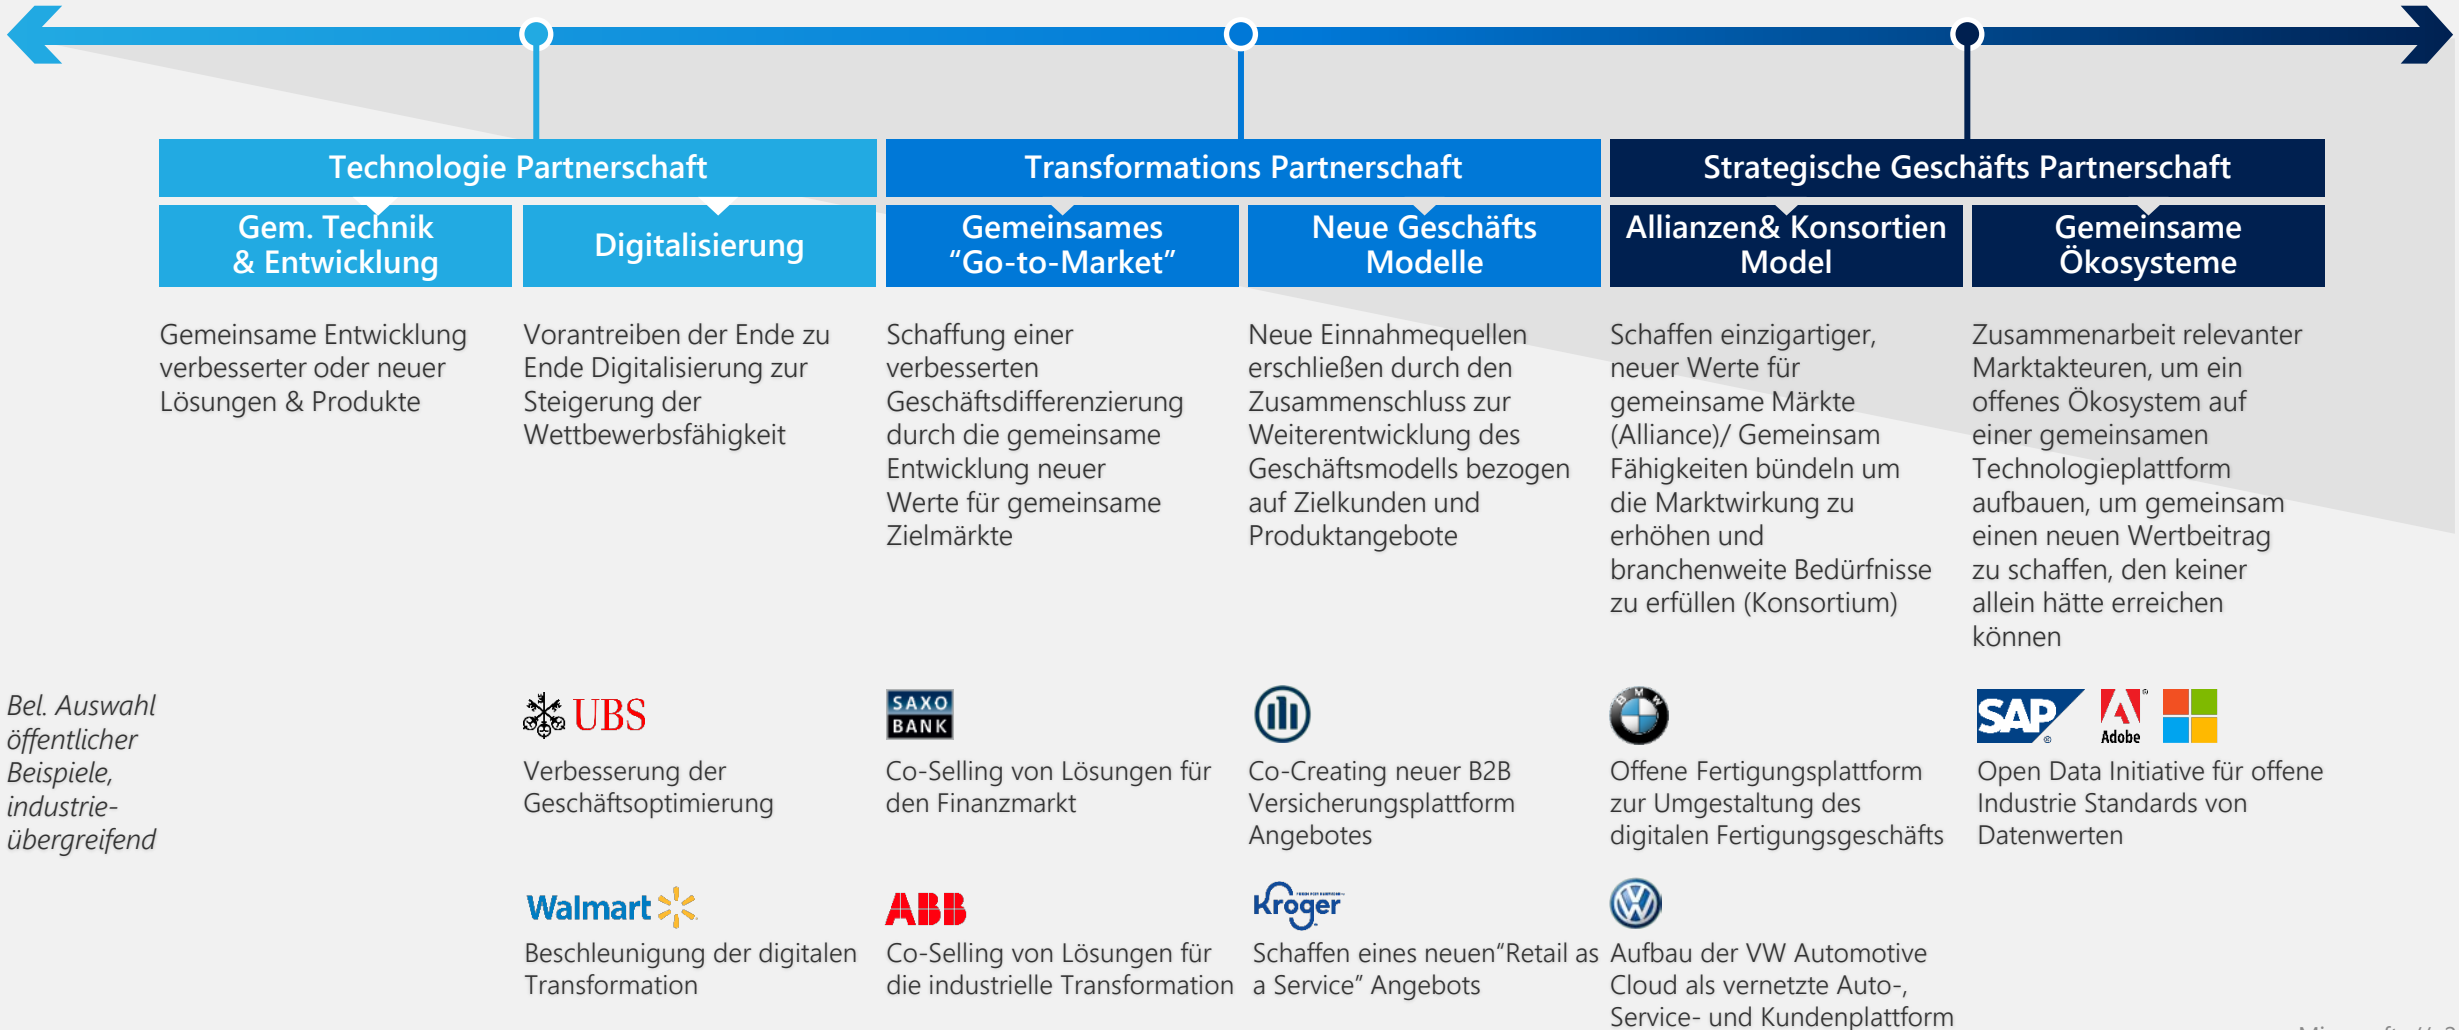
Technologie Partnerschaft

Transformations Partnerschaft

Strategische Geschäfts Partnerschaft

Gem. Technik & Entwicklung

Digitalisierung

Gemeinsames "Go-to-Market"

Neue Geschäfts Modelle

Allianzen& Konsortien Model

Gemeinsame Ökosysteme

Gemeinsame Entwicklung verbesserter oder neuer Lösungen & Produkte

Vorantreiben der Ende zu Ende Digitalisierung zur Steigerung der Wettbewerbsfähigkeit

Schaffung einer verbesserten Geschäftsdifferenzierung durch die gemeinsame Entwicklung neuer Werte für gemeinsame Zielmärkte

Neue Einnahmequellen erschließen durch den Zusammenschluss zur Weiterentwicklung des Geschäftsmodells bezogen auf Zielkunden und Produktangebote

Schaffen einzigartiger, neuer Werte für gemeinsame Märkte (Alliance)/ Gemeinsam Fähigkeiten bündeln um die Marktwirkung zu erhöhen und branchenweite Bedürfnisse zu erfüllen (Konsortium)

Zusammenarbeit relevanter Marktakteuren, um ein offenes Ökosystem auf einer gemeinsamen Technologieplattform aufbauen, um gemeinsam einen neuen Wertbeitrag zu schaffen, den keiner allein hätte erreichen können

Bel. Auswahl öffentlicher Beispiele, industrie-übergreifend

UBS
Verbesserung der Geschäftsoptimierung

SAXO BANK
Co-Selling von Lösungen für den Finanzmarkt

Co-Creating neuer B2B Versicherungsplattform Angebotes

BMW
Offene Fertigungsplattform zur Umgestaltung des digitalen Fertigungsgeschäfts

SAP Adobe
Open Data Initiative für offene Industrie Standards von Datenwerten

Walmart
Beschleunigung der digitalen Transformation

ABB
Co-Selling von Lösungen für die industrielle Transformation

Kroger
Schaffen eines neuen"Retail as a Service" Angebots

Aufbau der VW Automotive Cloud als vernetzte Auto-, Service- und Kundenplattform